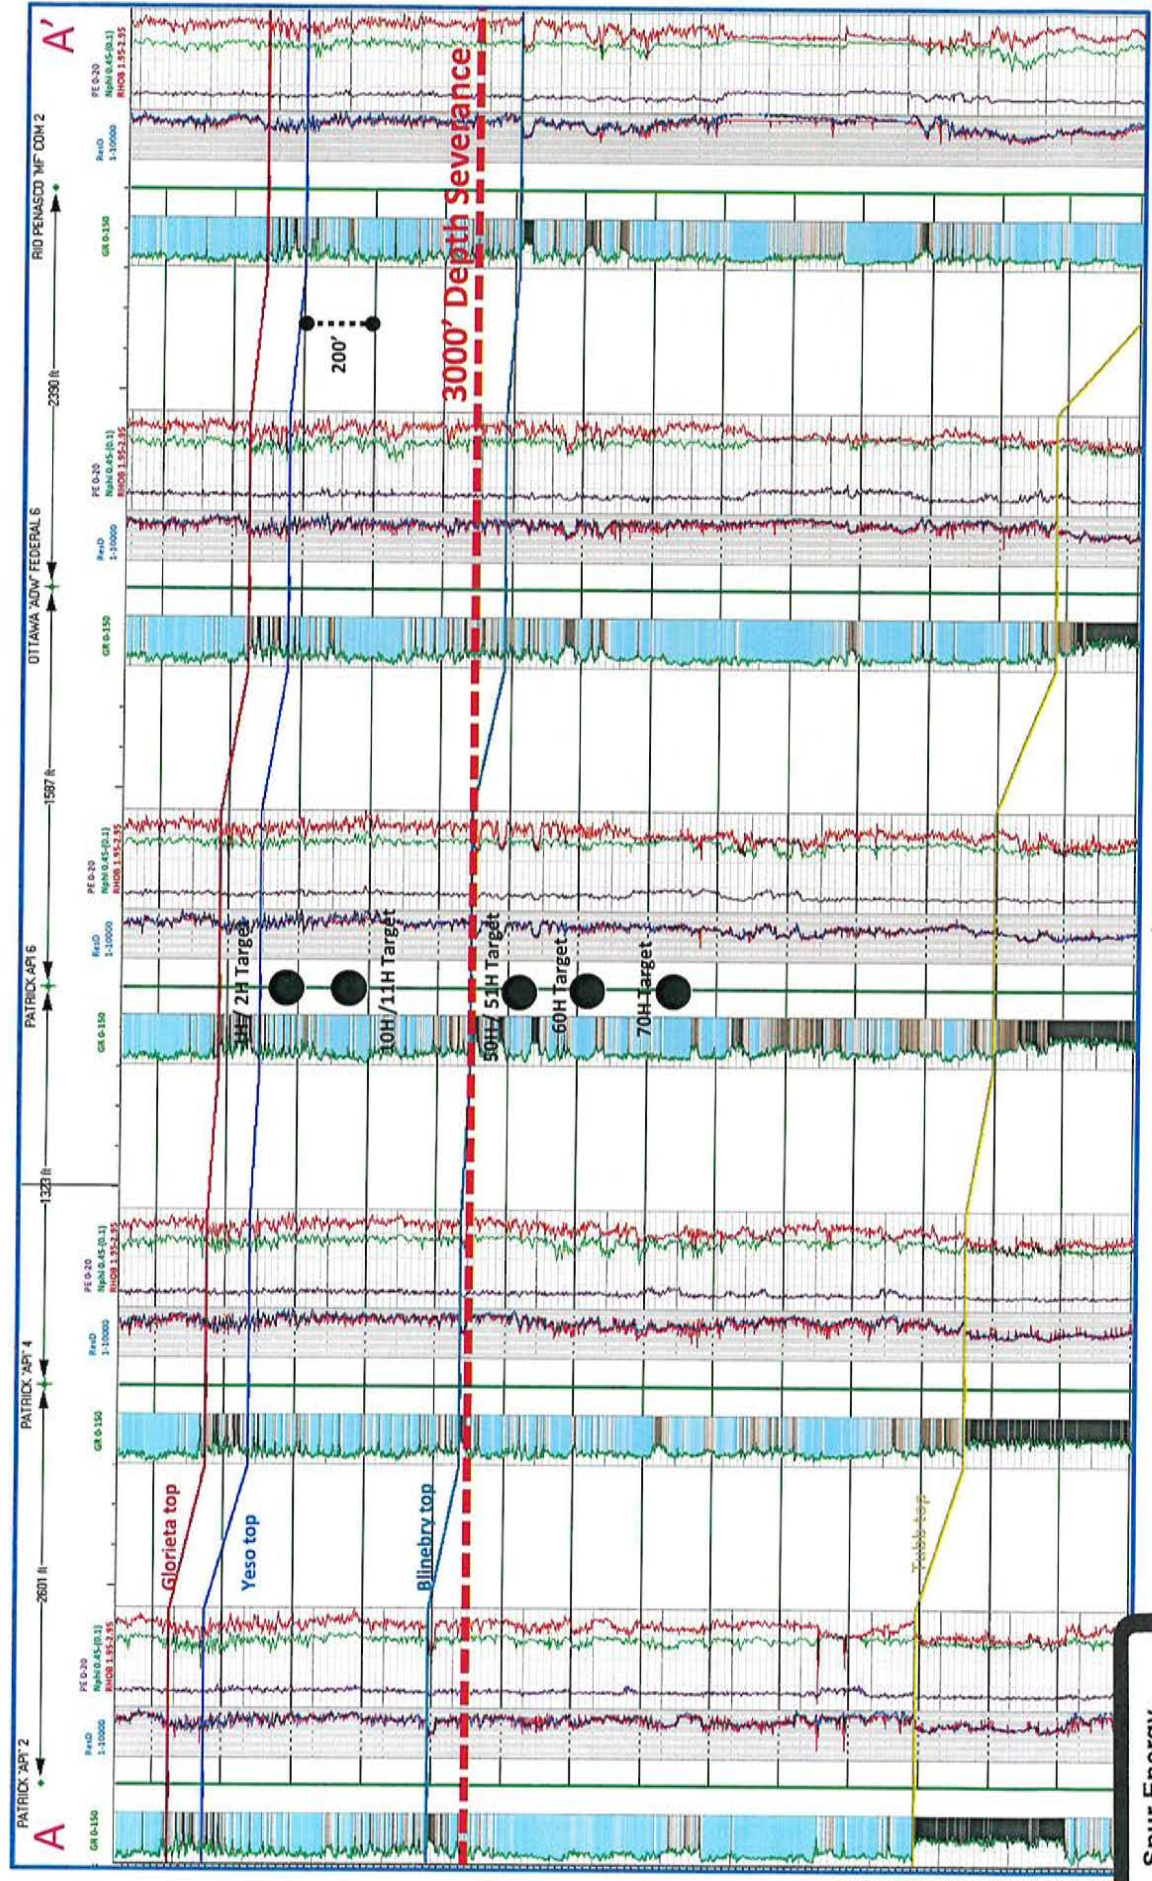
A

PATRICK 'API' 2

GR 0-150

ResD 1-10000

PE 0-20
Nphi 0.45-(0.1)
RHOB 1.95-2.95

2601 ft

PATRICK 'API' 4

GR 0-150

ResD 1-10000

PE 0-20
Nphi 0.45-(0.1)
RHOB 1.95-2.95

1323 ft

PATRICK API 6

GR 0-150

ResD 1-10000

PE 0-20
Nphi 0.45-(0.1)
RHOB 1.95-2.95

1587 ft

OTTAWA 'ADW' FEDERAL 6

GR 0-150

ResD 1-10000

PE 0-20
Nphi 0.45-(0.1)
RHOB 1.95-2.95

2330 ft

RIO PENASCO 'MF' COM 2

GR 0-150

ResD 1-10000

PE 0-20
Nphi 0.45-(0.1)
RHOB 1.95-2.95

A'

Glorieta top

Yeso top

Blinebry top

Tubb top

1H/ 2H Target

10H/11H Target

50H/ 51H Target

60H Target

70H Target

200'

3000' Depth Severance

Spur Energy